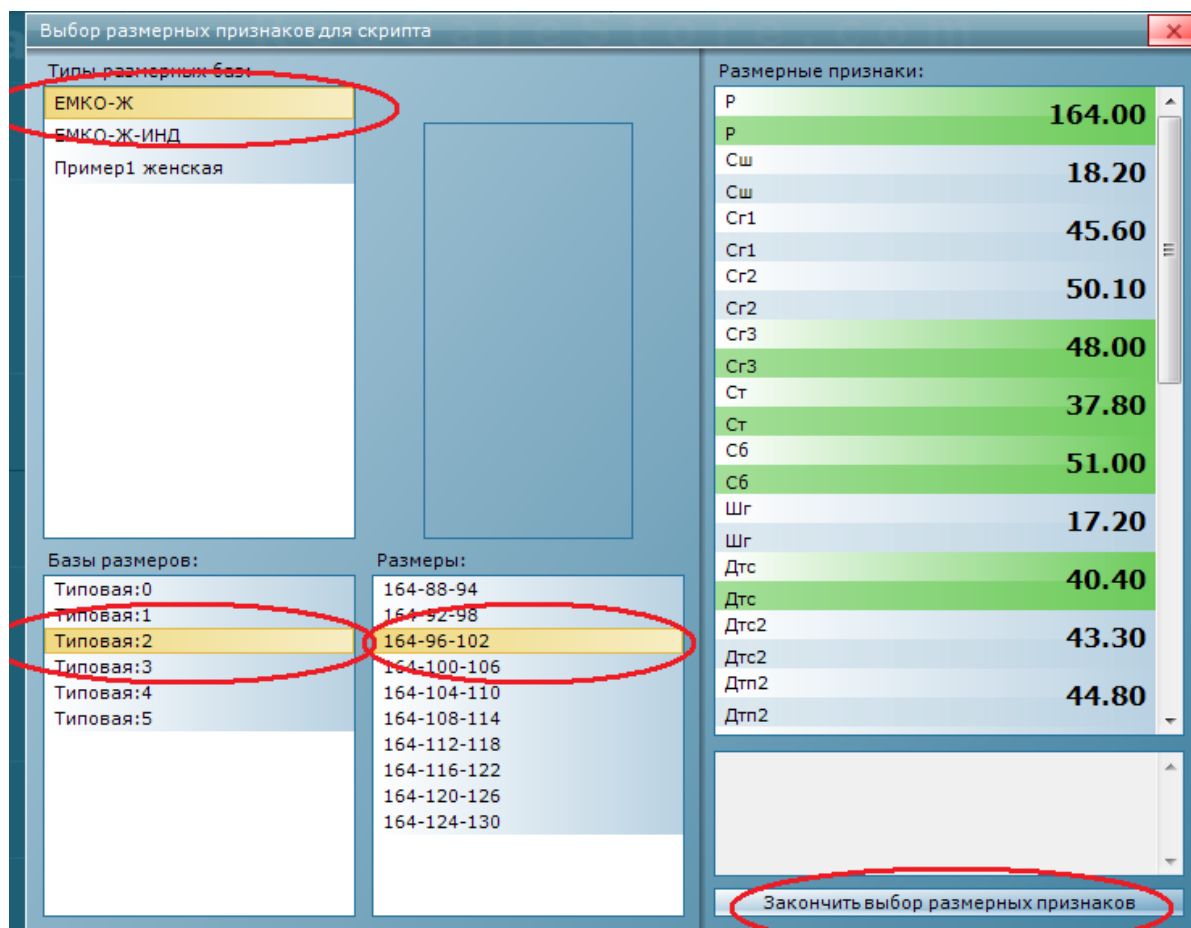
Выбор размерных признаков для скрипта

Типы размерных баз:
ЕМКО-Ж
ЕМКО-Ж-ИНД
Пример1 женская

Базы размеров:
Типовая:0
Типовая:1
Типовая:2
Типовая:3
Типовая:4
Типовая:5

Размеры:
164-88-94
164-92-98
164-96-102
164-100-106
164-104-110
164-108-114
164-112-118
164-116-122
164-120-126
164-124-130

Размерные признаки:
Р
Р
164.00
Сш
Сш
18.20
Сг1
Сг1
45.60
Сг2
Сг2
50.10
Сг3
Сг3
48.00
Ст
Ст
37.80
Сб
Сб
51.00
Шг
Шг
17.20
Дтс
Дтс
40.40
Дтс2
Дтс2
43.30
Дтп2
Дтп2
44.80

Закончить выбор размерных признаков